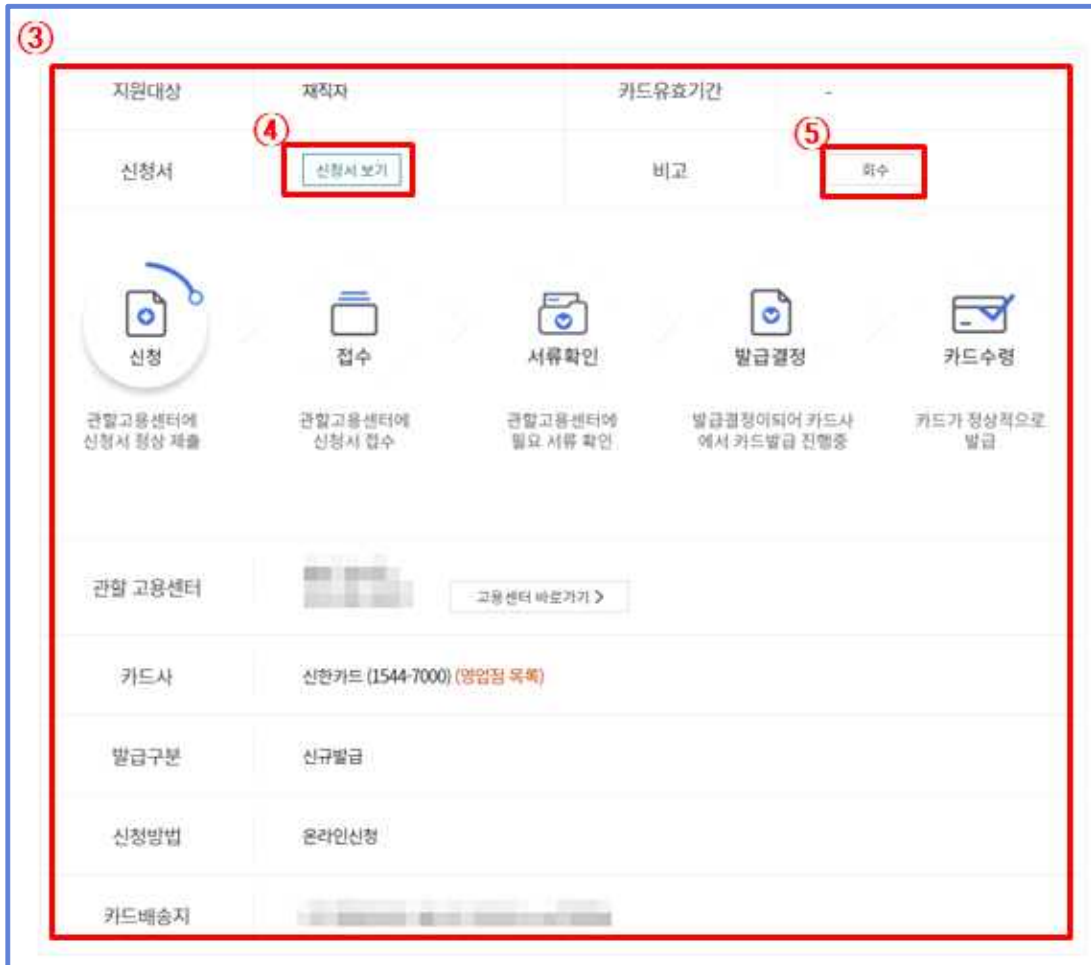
③

| 지원대상 | 재직자 | 카드유효기간 | - |
|---|---|---|---|
| 신청서 | ④ 신청서 보기 | 비고 | ⑤ 회수 |

신청
관할고용센터에 신청서 정상 제출

접수
관할고용센터에 신청서 접수

서류확인
관할고용센터에 필요 서류 확인

발급결정
발급결정이되어 카드사에서 카드발급 진행중

카드수령
카드가 정상적으로 발급

| 관할 고용센터 | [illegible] 고용센터 바로가기 > |
|---|---|
| 카드사 | 신한카드 (1544-7000) (영업점 목록) |
| 발급구분 | 신규발급 |
| 신청방법 | 온라인신청 |
| 카드배송지 | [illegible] |